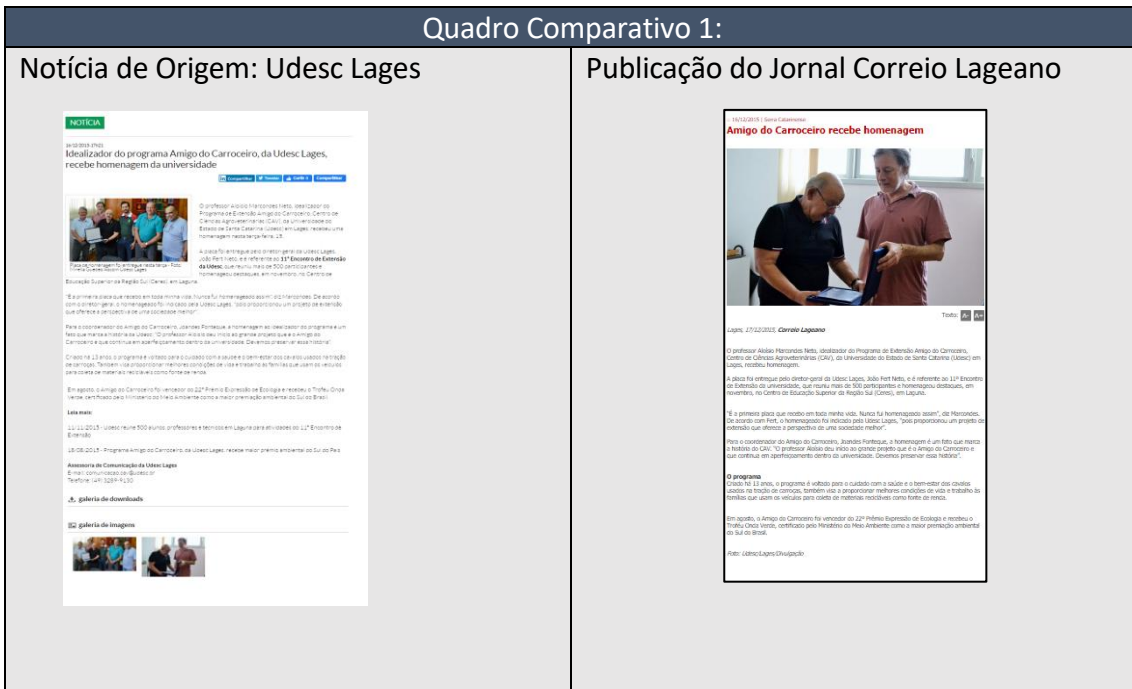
Quadro Comparativo 1:

| Notícia de Origem: Udesc Lages | Publicação do Jornal Correio Lageano |
|---|---|
| NOTÍCIA<br><br>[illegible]<br>Idealizador do programa Amigo do Carroceiro, da Udesc Lages, recebe homenagem da universidade<br><br>Compartilhar Tweetar Curtir 0 Compartilhar<br><br>O professor Aloisio Marcondes Netto, idealizador do Programa de Extensão Amigo do Carroceiro, Centro de Ciências Agroveterinárias (CAV), da Universidade do Estado de Santa Catarina (Udesc) em Lages, recebeu uma homenagem nesta terça-feira, 15.<br><br>A placa foi entregue pelo diretor-geral da Udesc Lages, João Fert Neto, e é referente ao 11º Encontro de Extensão da Udesc, que reuniu mais de 500 participantes e homenageou destaques, em novembro, no Centro de Educação Superior da Região Sul (Ceres), em Laguna.<br><br>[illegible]<br><br>Leia mais:<br><br>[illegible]<br><br>Assessoria de Comunicação da Udesc Lages<br>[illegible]<br><br>galeria de downloads<br><br>galeria de imagens | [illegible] \| Serra Catarinense<br>Amigo do Carroceiro recebe homenagem<br><br>Texto: A- A+<br><br>Lages, 17/12/2015, Correio Lageano<br><br>O professor Aloísio Marcondes Netto, idealizador do Programa de Extensão Amigo do Carroceiro, Centro de Ciências Agroveterinárias (CAV), da Universidade do Estado de Santa Catarina (Udesc) em Lages, recebeu homenagem.<br><br>A placa foi entregue pelo diretor-geral da Udesc Lages, João Fert Neto, e é referente ao 11º Encontro de Extensão da universidade, que reuniu mais de 500 participantes e homenageou destaques, em novembro, no Centro de Educação Superior da Região Sul (Ceres), em Laguna.<br><br>"É a primeira placa que recebo em toda minha vida. Nunca fui homenageado assim", diz Marcondes. De acordo com Fert, o homenageado foi indicado pela Udesc Lages, "pois proporcionou um projeto de extensão que oferece a perspectiva de uma sociedade melhor".<br><br>Para o coordenador do Amigo do Carroceiro, Joandes Fonteque, a homenagem é um feito que marca a história do CAV. "O professor Aloísio deu início ao grande projeto que é o Amigo do Carroceiro e que continua em aperfeiçoamento dentro da universidade. Devemos preservar essa história".<br><br>O programa<br>Criado há 13 anos, o programa é voltado para o cuidado com a saúde e o bem-estar dos cavalos usados na tração de carroças, também visa a proporcionar melhores condições de vida e trabalho às famílias que usam os veículos para coleta de materiais recicláveis como fonte de renda.<br><br>Em agosto, o Amigo do Carroceiro foi vencedor do 22º Prêmio Expressão de Ecologia e recebeu o Troféu Onça Verde, certificado pelo Ministério do Meio Ambiente como a maior premiação ambiental do Sul do Brasil.<br><br>Foto: Udesc/Lages/Divulgação |